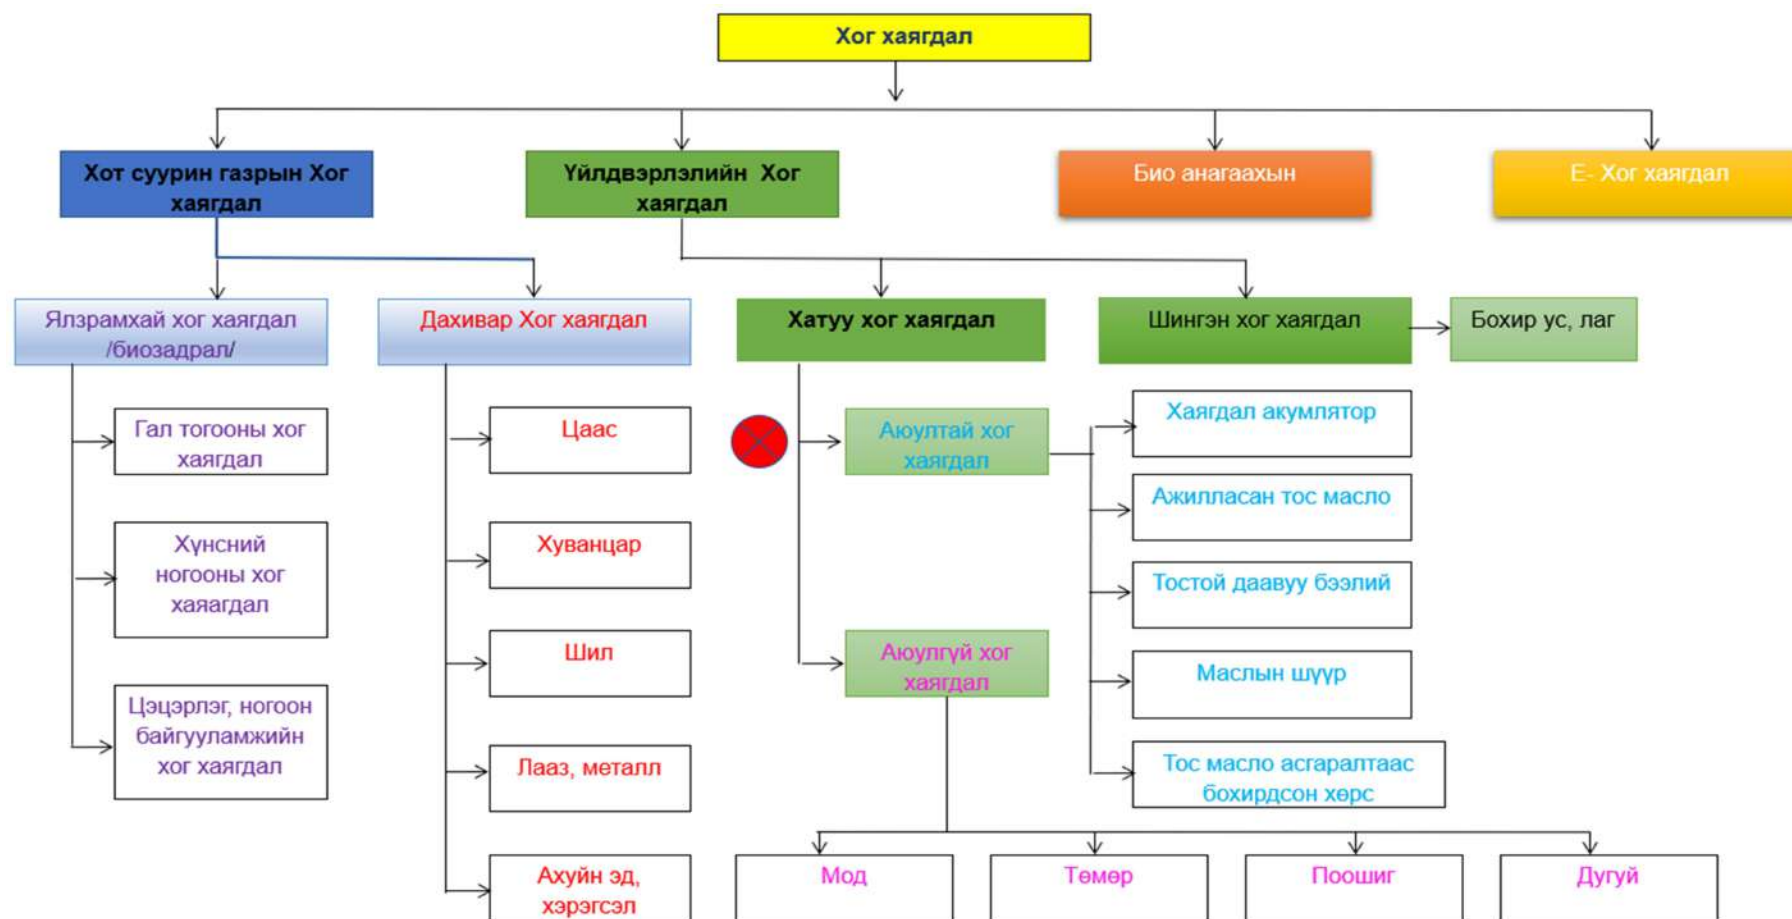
Хог хаягдал

Хот суурин газрын Хог хаягдал

Үйлдвэрлэлийн Хог хаягдал

Био анагаахын

Е- Хог хаягдал

Ялзрамхай хог хаягдал /биозадрал/

Дахивар Хог хаягдал

Хатуу хог хаягдал

Шингэн хог хаягдал

Бохир ус, лаг

Гал тогооны хог хаягдал

Хүнсний ногооны хог хаяагдал

Цэцэрлэг, ногоон байгууламжийн хог хаягдал

Цаас

Хуванцар

Шил

Лааз, металл

Ахуйн эд, хэрэгсэл

Аюултай хог хаягдал

Аюулгүй хог хаягдал

Хаягдал акумлятор

Ажилласан тос масло

Тостой даавуу бээлий

Маслын шүүр

Тос масло асгаралтаас бохирдсон хөрс

Мод

Төмөр

Поошиг

Дугуй